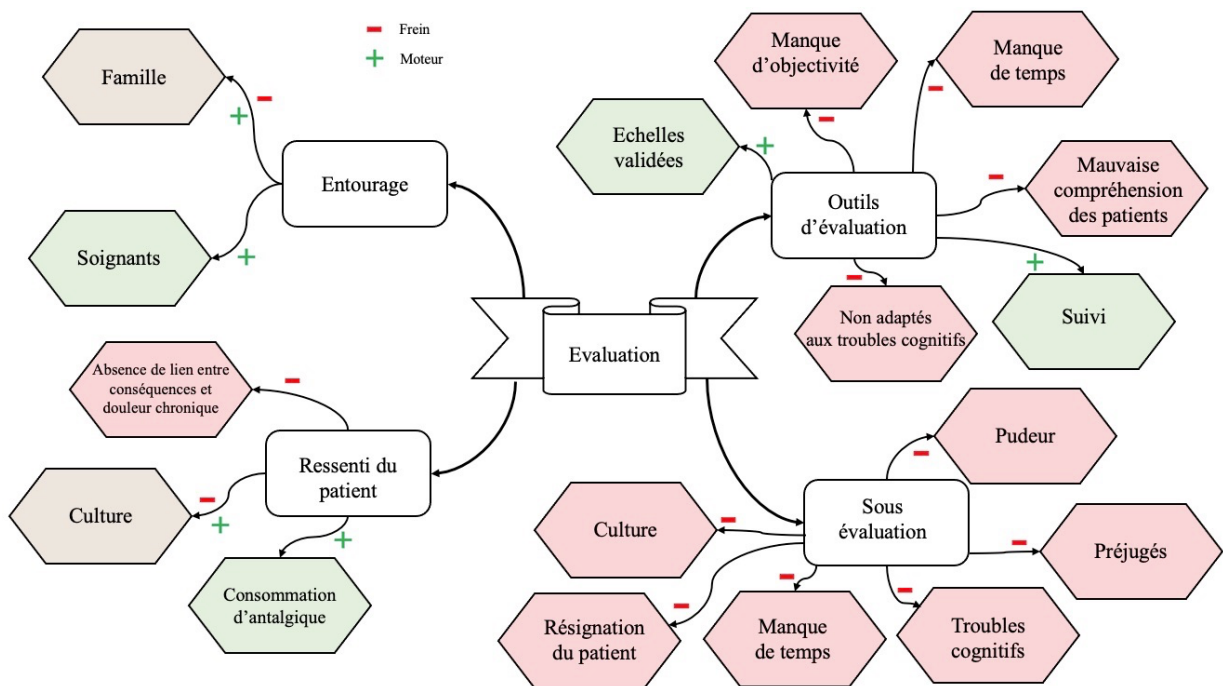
- Frein
+ Moteur

Famille
-
+
Entourage
Soignants
+

Absence de lien entre conséquences et douleur chronique
-
Ressenti du patient
Culture
-
+
+
Consommation d'antalgique

Evaluation

Manque d'objectivité
-
Manque de temps
-
Echelles validées
+
Outils d'évaluation
-
Mauvaise compréhension des patients
-
Non adaptés aux troubles cognitifs
+
Suivi

Pudeur
-
Sous évaluation
Culture
-
-
Préjugés
-
Résignation du patient
-
Manque de temps
-
Troubles cognitifs